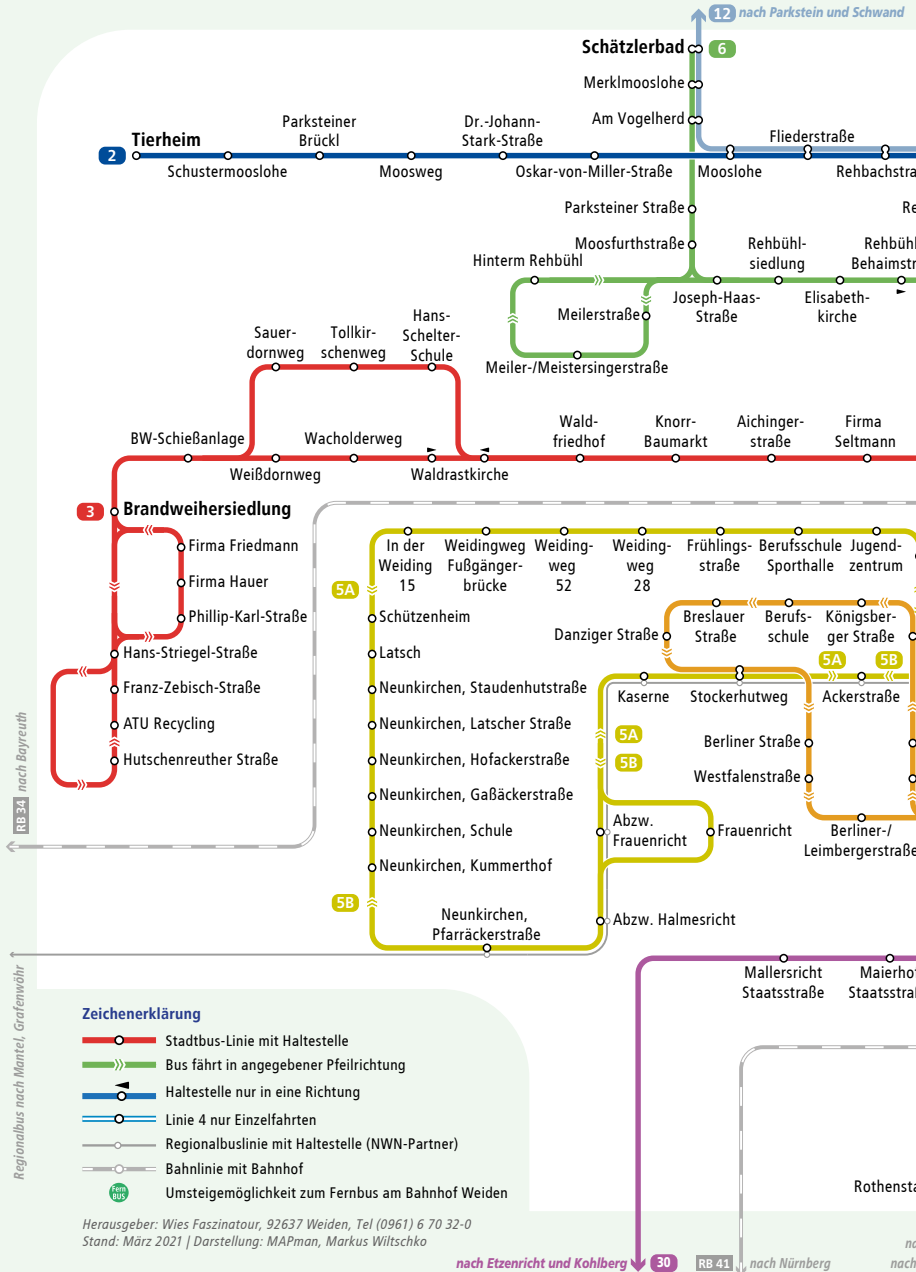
12 nach Parkstein und Schwand

Schätzlerbad 6

Merklmooslohe

Am Vogelherd

Tierheim

2

Parksteiner Brückl

Dr.-Johann-Stark-Straße

Fliederstraße

Schustermooslohe

Moosweg

Oskar-von-Miller-Straße

Mooslohe

Rehbachstra

Parksteiner Straße

Re

Moosfurthstraße

Hinterm Rehbühl

Rehbühlsiedlung

Rehbühl Behaimstr

Meilerstraße

Joseph-Haas-Straße

Elisabethkirche

Meiler-/Meistersingerstraße

Sauerdornweg

Tollkirschenweg

Hans-Schelter-Schule

BW-Schießanlage

Wacholderweg

Waldfriedhof

Knorr-Baumarkt

Aichingerstraße

Firma Seltmann

Weißdornweg

Waldrastkirche

3 Brandweihersiedlung

Firma Friedmann

Firma Hauer

Phillip-Karl-Straße

Hans-Striegel-Straße

Franz-Zebisch-Straße

ATU Recycling

Hutschenreuther Straße

In der Weiding 15

Weidingweg Fußgängerbrücke

Weidingweg 52

Weidingweg 28

Frühlingsstraße

Berufsschule Sporthalle

Jugendzentrum

5A

Schützenheim

Latsch

Neunkirchen, Staudenhutstraße

Neunkirchen, Latscher Straße

Neunkirchen, Hofackerstraße

Neunkirchen, Gaßäckerstraße

Neunkirchen, Schule

Neunkirchen, Kummerthof

5B

Neunkirchen, Pfarräckerstraße

Danziger Straße

Breslauer Straße

Berufsschule

Königsberger Straße

5A 5B

Kaserne

Stockerhutweg

Ackerstraße

5A

5B

Berliner Straße

Westfalenstraße

Abzw. Frauenricht

Frauenricht

Berliner-/Leimbergerstraße

Abzw. Halmesricht

Mallersricht Staatsstraße

Maierhof Staatsstra

RB 34 nach Bayreuth

Regionalbus nach Mantel, Grafenwöhr

Zeichenerklärung

Stadtbus-Linie mit Haltestelle

Bus fährt in angegebener Pfeilrichtung

Haltestelle nur in eine Richtung

Linie 4 nur Einzelfahrten

Regionalbuslinie mit Haltestelle (NWN-Partner)

Bahnlinie mit Bahnhof

Fern BUS Umsteigemöglichkeit zum Fernbus am Bahnhof Weiden

Rothensta

Herausgeber: Wies Faszinatour, 92637 Weiden, Tel (0961) 6 70 32-0
Stand: März 2021 | Darstellung: MAPman, Markus Wiltschko

nach Etzenricht und Kohlberg 30

RB 41 nach Nürnberg

na
nach